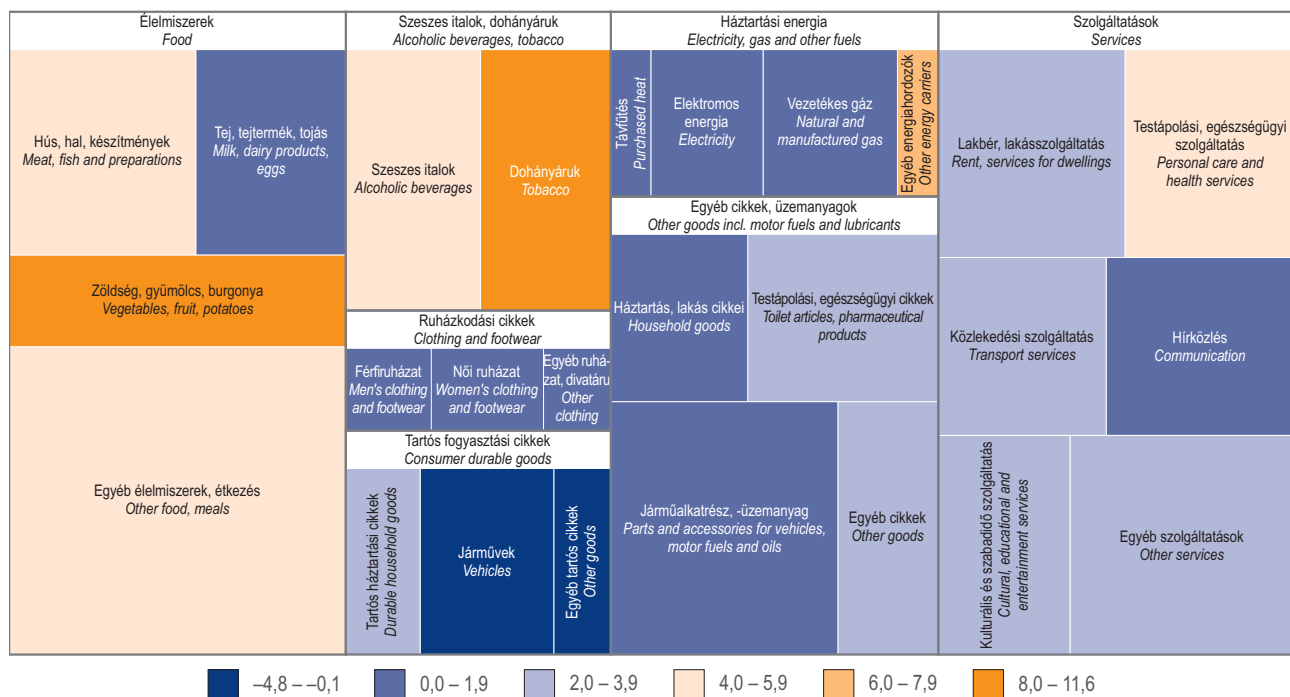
Élelmiszerek
Food

Hús, hal, készítmények
Meat, fish and preparations

Tej, tejtermék, tojás
Milk, dairy products, eggs

Zöldség, gyümölcs, burgonya
Vegetables, fruit, potatoes

Egyéb élelmiszerek, étkezés
Other food, meals

Szeszes italok, dohányáruk
Alcoholic beverages, tobacco

Szeszes italok
Alcoholic beverages

Dohányáruk
Tobacco

Ruházkodási cikkek
Clothing and footwear

Férfiruházat
Men's clothing and footwear

Női ruházat
Women's clothing and footwear

Egyéb ruházat, divatáru
Other clothing

Tartós fogyasztási cikkek
Consumer durable goods

Tartós háztartási cikkek
Durable household goods

Járművek
Vehicles

Egyéb tartós cikkek
Other goods

Háztartási energia
Electricity, gas and other fuels

Távfűtés
Purchased heat

Elektromos energia
Electricity

Vezetékes gáz
Natural and manufactured gas

Egyéb energiahordozók
Other energy carriers

Egyéb cikkek, üzemanyagok
Other goods incl. motor fuels and lubricants

Háztartás, lakás cikkei
Household goods

Testápolási, egészségügyi cikkek
Toilet articles, pharmaceutical products

Járműalkatrész, -üzemanyag
Parts and accessories for vehicles, motor fuels and oils

Egyéb cikkek
Other goods

Szolgáltatások
Services

Lakbér, lakásszolgáltatás
Rent, services for dwellings

Testápolási, egészségügyi szolgáltatás
Personal care and health services

Közlekedési szolgáltatás
Transport services

Hírközlés
Communication

Kulturális és szabadidő szolgáltatás
Cultural, educational and entertainment services

Egyéb szolgáltatások
Other services

–4,8 – –0,1
0,0 – 1,9
2,0 – 3,9
4,0 – 5,9
6,0 – 7,9
8,0 – 11,6